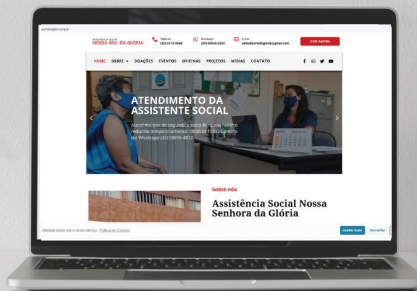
NOSSA SRA. DA GLÓRIA

Telefone (32) 3215-9686

WhatsApp (32) 98809-8221

E-mail

DOE AGORA

HOME SOBRE DOAÇÕES EVENTOS OFICINAS PROJETOS MÍDIAS CONTATO

ATENDIMENTO DA ASSISTENTE SOCIAL

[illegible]

Sobre nós

Assistência Social Nossa Senhora da Glória

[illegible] Política de Cookies

Aceitar

Rejeitar